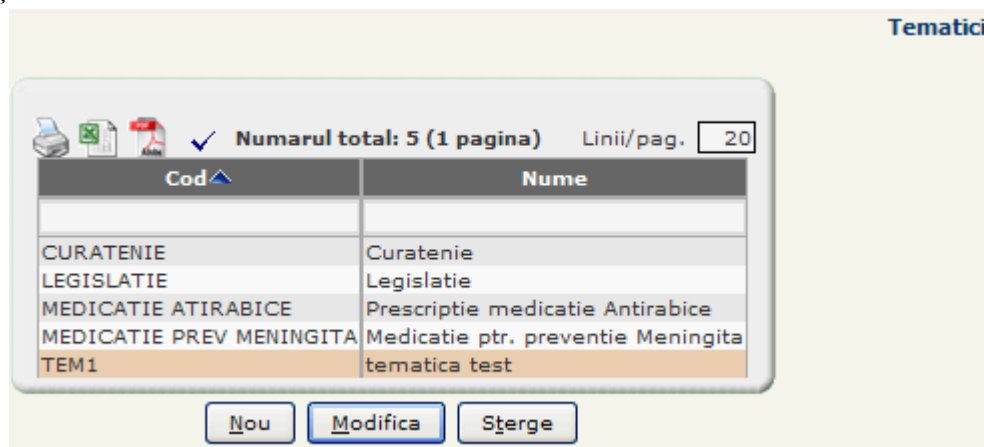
Tematici

Numarul total: 5 (1 pagina) Linii/pag. 20

| Cod | Nume |
|---|---|
| | |
| CURATENIE | Curatenie |
| LEGISLATIE | Legislatie |
| MEDICATIE ATIRABICE | Prescriptie medicatie Antirabice |
| MEDICATIE PREV MENINGITA | Medicatie ptr. preventie Meningita |
| TEM1 | tematica test |

Nou Modifica Sterge